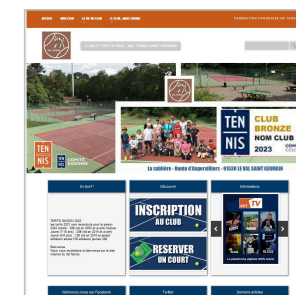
ACCUEIL · LE CLUB · LE CLUB · SAISON · FÉDÉRATION FRANÇAISE DE TENNIS

CLUB ET SPORTS ET LOISIRS · VAL SAINT GERMAIN

TEN NIS

TEN NIS

CLUB BRONZE

NOM CLUB

2023

La sablière · Route d'Angervilliers · 91530 LE VAL SAINT GERMAIN

En bref !

Découvrir

Informations

INSCRIPTION AU CLUB

RESERVER UN COURT

TV

Retrouvez-nous sur Facebook

Twitter

Derniers articles